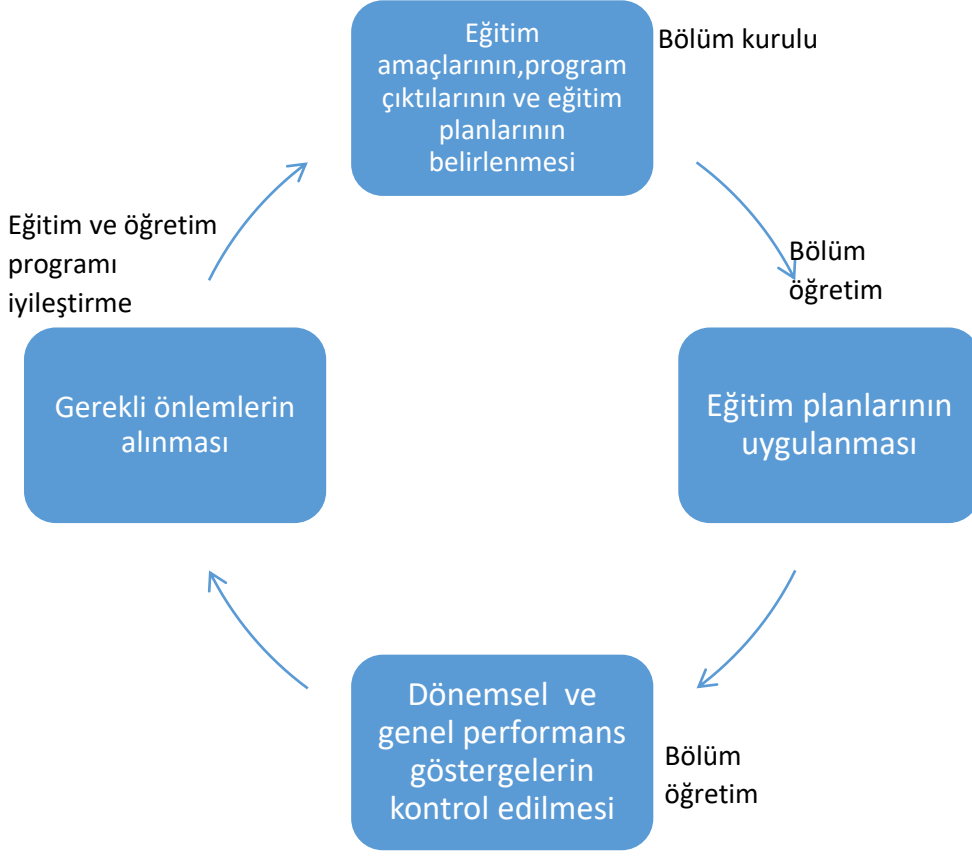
Eğitim amaçlarının,program çıktılarının ve eğitim planlarının belirlenmesi

Bölüm kurulu

Bölüm öğretim

Eğitim planlarının uygulanması

Bölüm öğretim

Dönemsel ve genel performans göstergelerin kontrol edilmesi

Gerekli önlemlerin alınması

Eğitim ve öğretim programı iyileştirme